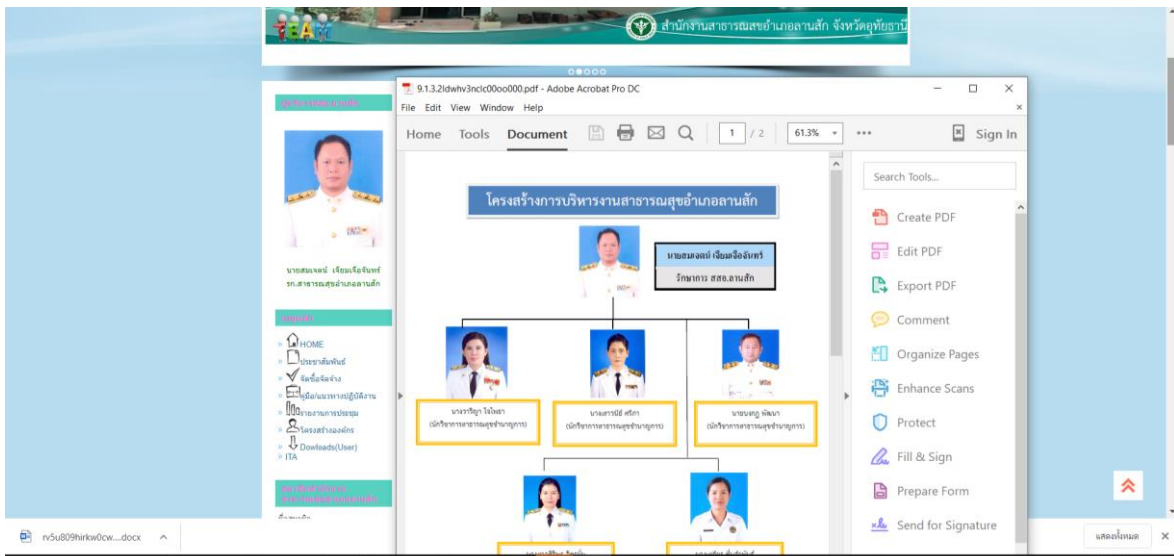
TEAM

สำนักงานสาธารณสุขอำเภอลานสัก จังหวัดอุทัยธานี

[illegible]

นายสมเจตน์ เจียมเจือจันทร์
รก.สาธารณสุขอำเภอลานสัก

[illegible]

HOME
ประชาสัมพันธ์
จัดซื้อจัดจ้าง
คู่มือ/แนวทางปฏิบัติงาน
รายงานการประชุม
โครงสร้างองค์กร
Dowloads(User)
ITA

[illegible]

9.1.3.2ldwhv3nclc00oo000.pdf - Adobe Acrobat Pro DC
File Edit View Window Help
Home Tools Document 1 / 2 61.3% ··· Sign In

โครงสร้างการบริหารงานสาธารณสุขอำเภอลานสัก

นายสมเจตน์ เจียมเจือจันทร์
รักษาการ สสอ.ลานสัก

นางวาริญา ไชโพธา
(นักวิชาการสาธารณสุขชำนาญการ)

นางเสาวนีย์ ศรีกา
(นักวิชาการสาธารณสุขชำนาญการ)

นายมงคล พัฒนา
(นักวิชาการสาธารณสุขชำนาญการ)

Search Tools...
Create PDF
Edit PDF
Export PDF
Comment
Organize Pages
Enhance Scans
Protect
Fill & Sign
Prepare Form
Send for Signature

rv5u809hirkw0cw....docx
แสดงทั้งหมด